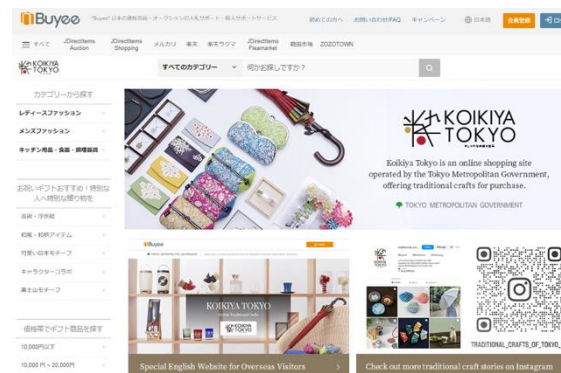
Buyee "Buyee" 日本の通販商品・オークションの入札サポート・購入サポートサービス 初めての方へ お問い合わせFAQ キャンペーン 日本語 会員登録 ログイン

すべて JDirectItems Auction JDirectItems Shopping メルカリ 楽天 楽天ラクマ JDirectItems Fleamarket 職群市場 ZOZOTOWN

KOIKIYA TOKYO すべてのカテゴリー 何かお探しですか?

カテゴリーから探す

レディースファッション

メンズファッション

キッチン用品・食器・調理器具

お祝いギフトおすすめ!特別な人へ特別な贈り物を

扇子・浮世絵

和風・和柄アイテム

可愛い日本モチーフ

キャラクターコラボ

富士山モチーフ

価格帯でギフト商品を探す

10,000円以下

10,000円～20,000円

KOIKIYA TOKYO

Koikiya Tokyo is an online shopping site operated by the Tokyo Metropolitan Government, offering traditional crafts for purchase.

TOKYO METROPOLITAN GOVERNMENT

Buyee

KOIKIYA TOKYO

KOIKIYA TOKYO

Special English Website for Overseas Visitors

KOIKIYA TOKYO

TRADITIONAL_CRAFTS_OF_TOKYO_

Check out more traditional craft stories on Instagram